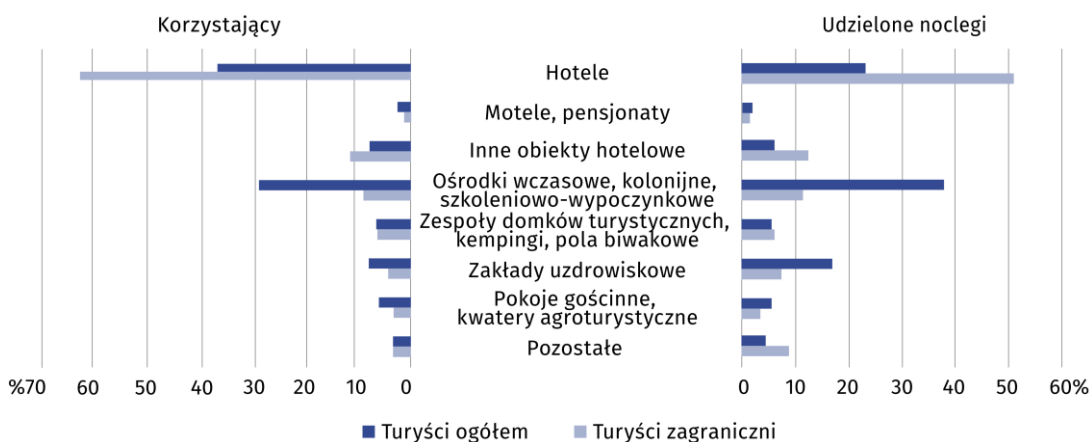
Korzystający

Udzielone noclegi

Hotele

Motele, pensjonaty

Inne obiekty hotelowe

Ośrodki wczasowe, kolonijne, szkoleniowo-wypoczynkowe

Zespoły domków turystycznych, kempingi, pola biwakowe

Zakłady uzdrowiskowe

Pokoje gościnne, kwatery agroturystyczne

Pozostałe

%70 60 50 40 30 20 10 0

0 10 20 30 40 50 60%

Turyści ogółem Turyści zagraniczni